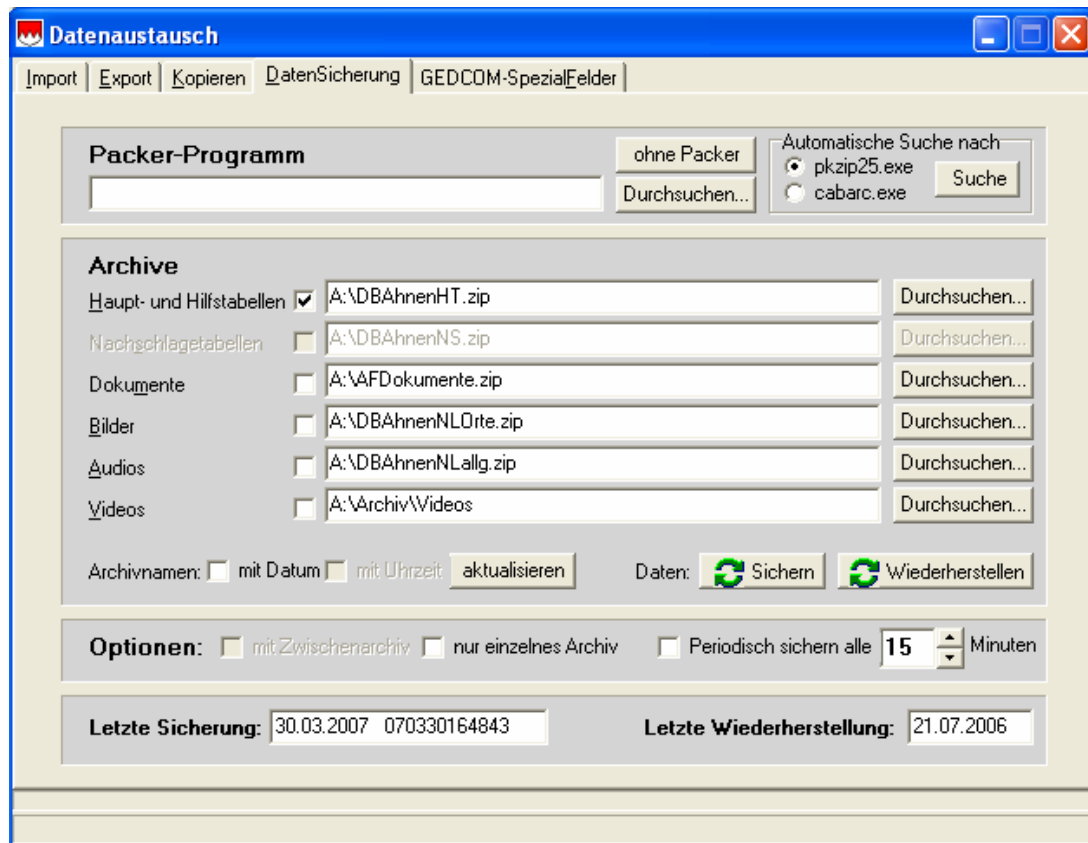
Datenaustausch

Import | Export | Kopieren | DatenSicherung | GEDCOM-SpezialFelder

Packer-Programm

ohne Packer
Durchsuchen...

Automatische Suche nach
pkzip25.exe
cabarc.exe
Suche

Archive

Haupt- und Hilfstabellen A:\DBAhnenHT.zip Durchsuchen...
Nachschlagetabellen A:\DBAhnenNS.zip Durchsuchen...
Dokumente A:\AFDokumente.zip Durchsuchen...
Bilder A:\DBAhnenNLOrte.zip Durchsuchen...
Audios A:\DBAhnenNLallg.zip Durchsuchen...
Videos A:\Archiv\Videos Durchsuchen...

Archivnamen: mit Datum mit Uhrzeit aktualisieren Daten: Sichern Wiederherstellen

Optionen: mit Zwischenarchiv nur einzelnes Archiv Periodisch sichern alle 15 Minuten

Letzte Sicherung: 30.03.2007 070330164843 Letzte Wiederherstellung: 21.07.2006